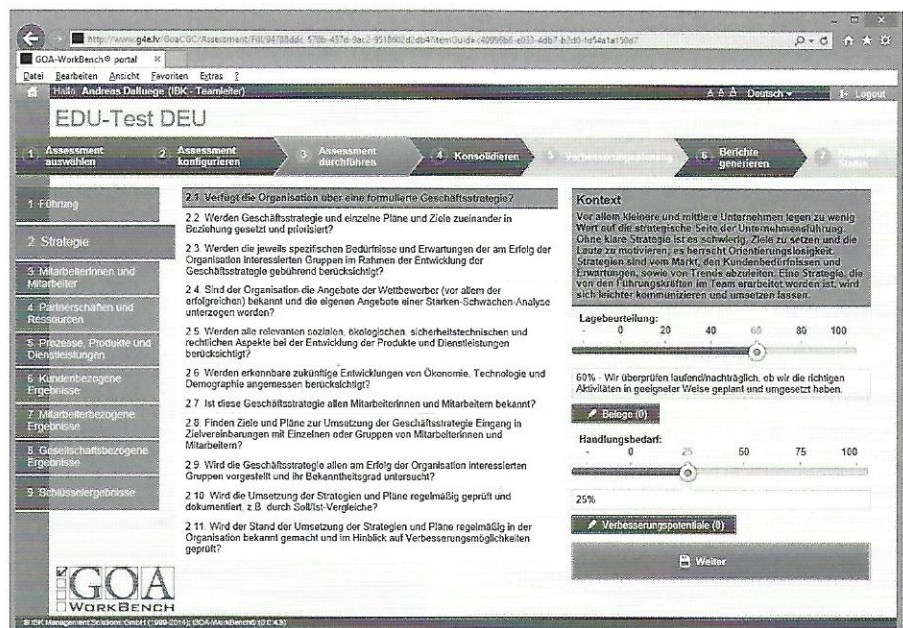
http://www.g4e.tv/GoaCGC/Assessment/Fill/94788ddc-570b-437e-9ac2-951f802d2db4?itemGuid=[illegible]

GOA-WorkBench® portal ×

Datei Bearbeiten Ansicht Favoriten Extras ?

Hallo Andreas Dalluege (IBK - Teamleiter)

A A A Deutsch ▾ Logout

EDU-Test DEU

1 Assessment auswählen

2 Assessment konfigurieren

3 Assessment durchführen

4 Konsolidieren

5 Verbesserungsplanung

6 Berichte generieren

7 Abgabe Status

1 Führung

2 Strategie

3 Mitarbeiterinnen und Mitarbeiter

4 Partnerschaften und Ressourcen

5 Prozesse, Produkte und Dienstleistungen

6 Kundenbezogene Ergebnisse

7 Mitarbeiterbezogene Ergebnisse

8 Gesellschaftsbezogene Ergebnisse

9 Schlüsselergebnisse

2.1 Verfügt die Organisation über eine formulierte Geschäftsstrategie?

2.2 Werden Geschäftsstrategie und einzelne Pläne und Ziele zueinander in Beziehung gesetzt und priorisiert?

2.3 Werden die jeweils spezifischen Bedürfnisse und Erwartungen der am Erfolg der Organisation interessierten Gruppen im Rahmen der Entwicklung der Geschäftsstrategie gebührend berücksichtigt?

2.4 Sind der Organisation die Angebote der Wettbewerber (vor allem der erfolgreichen) bekannt und die eigenen Angebote einer Stärken-Schwächen-Analyse unterzogen worden?

2.5 Werden alle relevanten sozialen, ökologischen, sicherheitstechnischen und rechtlichen Aspekte bei der Entwicklung der Produkte und Dienstleistungen berücksichtigt?

2.6 Werden erkennbare zukünftige Entwicklungen von Ökonomie, Technologie und Demographie angemessen berücksichtigt?

2.7 Ist diese Geschäftsstrategie allen Mitarbeiterinnen und Mitarbeitern bekannt?

2.8 Finden Ziele und Pläne zur Umsetzung der Geschäftsstrategie Eingang in Zielvereinbarungen mit Einzelnen oder Gruppen von Mitarbeiterinnen und Mitarbeitern?

2.9 Wird die Geschäftsstrategie allen am Erfolg der Organisation interessierten Gruppen vorgestellt und ihr Bekanntheitsgrad untersucht?

2.10 Wird die Umsetzung der Strategien und Pläne regelmäßig geprüft und dokumentiert, z.B. durch Soll/Ist-Vergleiche?

2.11 Wird der Stand der Umsetzung der Strategien und Pläne regelmäßig in der Organisation bekannt gemacht und im Hinblick auf Verbesserungsmöglichkeiten geprüft?

Kontext

Vor allem kleinere und mittlere Unternehmen legen zu wenig Wert auf die strategische Seite der Unternehmensführung. Ohne klare Strategie ist es schwierig, Ziele zu setzen und die Leute zu motivieren, es herrscht Orientierungslosigkeit. Strategien sind vom Markt, den Kundenbedürfnissen und Erwartungen, sowie von Trends abzuleiten. Eine Strategie, die von den Führungskräften im Team erarbeitet worden ist, wird sich leichter kommunizieren und umsetzen lassen.

Lagebeurteilung:

- 0 20 40 60 80 100

60% - Wir überprüfen laufend/nachträglich, ob wir die richtigen Aktivitäten in geeigneter Weise geplant und umgesetzt haben.

Belege (0)

Handlungsbedarf:

- 0 25 50 75 100

25%

Verbesserungspotentiale (0)

Weiter

GOA WORKBENCH

© IBK Management Solutions GmbH (1999-2014); GOA-WorkBench® (0.0.4.3)